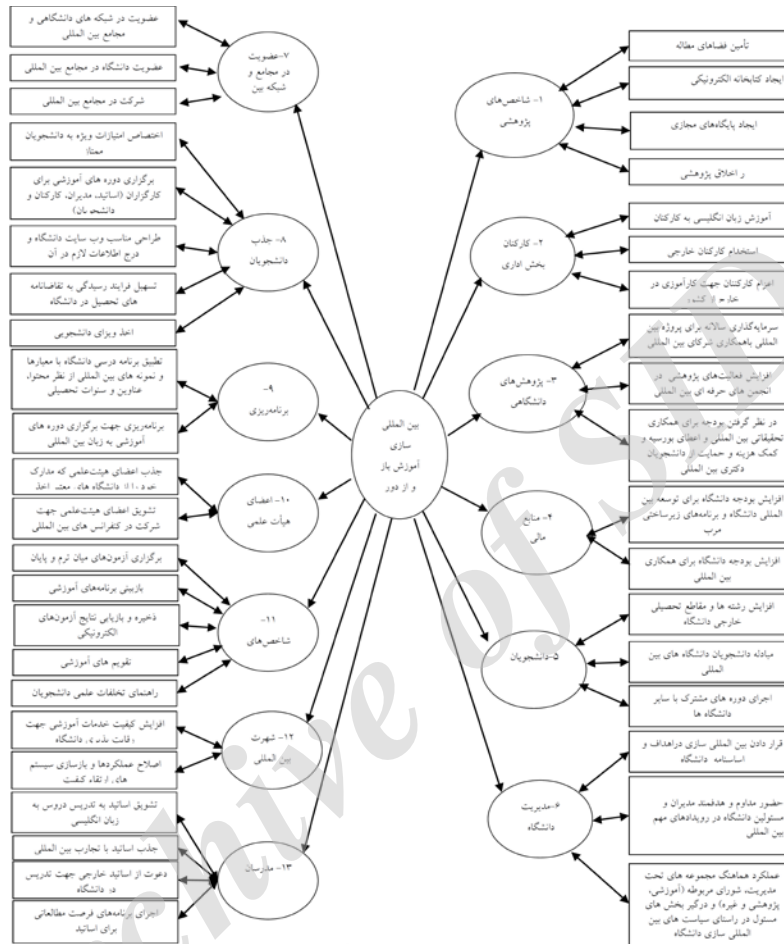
بین المللی سازی آموزش باز و از دور

۱- شاخص‌های پژوهشی

تأمین فضاهای مطالعه

ایجاد کتابخانه الکترونیکی

ایجاد پایگاه‌های مجازی

ر اخلاق پژوهشی

۲- کارکنان بخش اداری

آموزش زبان انگلیسی به کارکنان

استخدام کارکنان خارجی

اعزام کارکنان جهت کارآموزی در خارج از کشور

۳- پژوهش‌های دانشگاهی

سرمایه‌گذاری سالانه برای پروژه بین المللی باهمکاری شرکای بین المللی

افزایش فعالیت‌های پژوهشی در انجمن های حرفه ای بین المللی

در نظر گرفتن بودجه برای همکاری تحقیقاتی بین المللی و اعطای بورسیه و کمک هزینه و حمایت از دانشجویان دکتری بین المللی

۴- منابع مالی

افزایش بودجه دانشگاه برای توسعه بین المللی دانشگاه و برنامه‌های زیرساختی مرتب

افزایش بودجه دانشگاه برای همکاری بین المللی

۵-دانشجویان

افزایش رشته ها و مقاطع تحصیلی خارجی دانشگاه

مبادله دانشجویان دانشگاه های بین المللی

اجرای دوره های مشترک با سایر دانشگاه ها

۶-مدیریت دانشگاه

قرار دادن بین المللی سازی دراهداف و اساسنامه دانشگاه

حضور مداوم و هدفمند مدیران و مسئولین دانشگاه در رویدادهای مهم بین المللی

عملکرد هماهنگ مجموعه های تحت مدیریت، شورای مربوطه (آموزشی، پژوهشی و غیره) و درگیر بخش های مسئول در راستای سیاست های بین المللی سازی دانشگاه

۷-عضویت در مجامع و شبکه بین

عضویت در شبکه های دانشگاهی و مجامع بین المللی

عضویت دانشگاه در مجامع بین المللی

شرکت در مجامع بین المللی

۸- جذب دانشجویان

اختصاص امتیازات ویژه به دانشجویان ممتاز

برگزاری دوره های آموزشی برای کارگزاران (اساتید، مدیران، کارکنان و دانشجویان)

طراحی مناسب وب سایت دانشگاه و درج اطلاعات لازم در آن

تسهیل فرایند رسیدگی به تقاضانامه های تحصیل در دانشگاه

اخذ ویزای دانشجویی

۹- برنامه‌ریزی

تطبیق برنامه درسی دانشگاه با معیارها و نمونه های بین المللی از نظر محتوا، عناوین و سنوات تحصیلی

برنامه‌ریزی جهت برگزاری دوره های آموزشی به زبان بین المللی

۱۰- اعضای هیأت علمی

جذب اعضای هیئت‌علمی که مدارک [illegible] دانشگاه های معتبر اخذ

تشویق اعضای هیئت‌علمی جهت شرکت در کنفرانس های بین المللی

۱۱- شاخص‌های

برگزاری آزمون‌های میان ترم و پایان

بازبینی برنامه‌های آموزشی

ذخیره و بازیابی نتایج آزمون‌های الکترونیکی

تقویم های آموزشی

راهنمای تخلفات علمی دانشجویان

۱۲- شهرت بین المللی

افزایش کیفیت خدمات آموزشی جهت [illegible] دانشگاه

اصلاح عملکردها و بازسازی سیستم های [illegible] کیفیت

۱۳- مدرسان

تشویق اساتید به تدریس دروس به زبان انگلیسی

جذب اساتید با تجارب بین المللی

دعوت از اساتید خارجی جهت تدریس در دانشگاه

اجرای برنامه‌های فرصت مطالعاتی برای اساتید